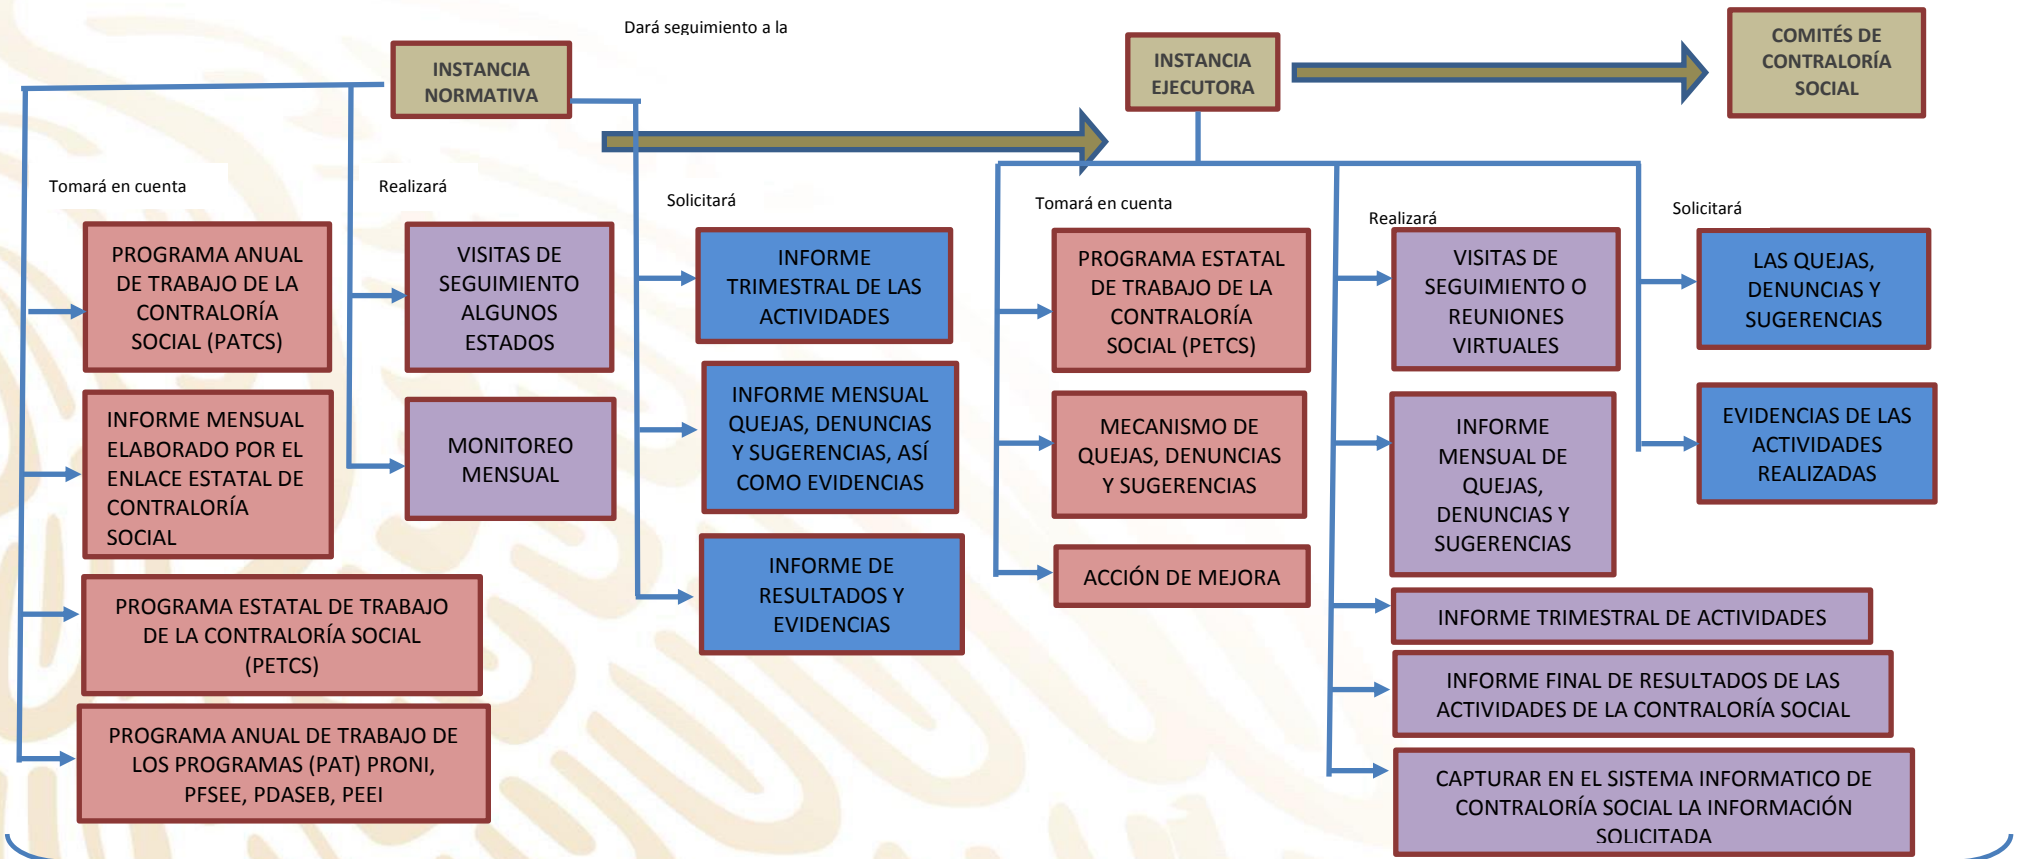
Dará seguimiento a la

INSTANCIA NORMATIVA

INSTANCIA EJECUTORA

COMITÉS DE CONTRALORÍA SOCIAL

Tomará en cuenta

PROGRAMA ANUAL DE TRABAJO DE LA CONTRALORÍA SOCIAL (PATCS)

INFORME MENSUAL ELABORADO POR EL ENLACE ESTATAL DE CONTRALORÍA SOCIAL

PROGRAMA ESTATAL DE TRABAJO DE LA CONTRALORÍA SOCIAL (PETCS)

PROGRAMA ANUAL DE TRABAJO DE LOS PROGRAMAS (PAT) PRONI, PFSEE, PDASEB, PEEI

Realizará

VISITAS DE SEGUIMIENTO ALGUNOS ESTADOS

MONITOREO MENSUAL

Solicitará

INFORME TRIMESTRAL DE LAS ACTIVIDADES

INFORME MENSUAL QUEJAS, DENUNCIAS Y SUGERENCIAS, ASÍ COMO EVIDENCIAS

INFORME DE RESULTADOS Y EVIDENCIAS

Tomará en cuenta

PROGRAMA ESTATAL DE TRABAJO DE LA CONTRALORÍA SOCIAL (PETCS)

MECANISMO DE QUEJAS, DENUNCIAS Y SUGERENCIAS

ACCIÓN DE MEJORA

Realizará

VISITAS DE SEGUIMIENTO O REUNIONES VIRTUALES

INFORME MENSUAL DE QUEJAS, DENUNCIAS Y SUGERENCIAS

INFORME TRIMESTRAL DE ACTIVIDADES

INFORME FINAL DE RESULTADOS DE LAS ACTIVIDADES DE LA CONTRALORÍA SOCIAL

CAPTURAR EN EL SISTEMA INFORMATICO DE CONTRALORÍA SOCIAL LA INFORMACIÓN SOLICITADA

Solicitará

LAS QUEJAS, DENUNCIAS Y SUGERENCIAS

EVIDENCIAS DE LAS ACTIVIDADES REALIZADAS